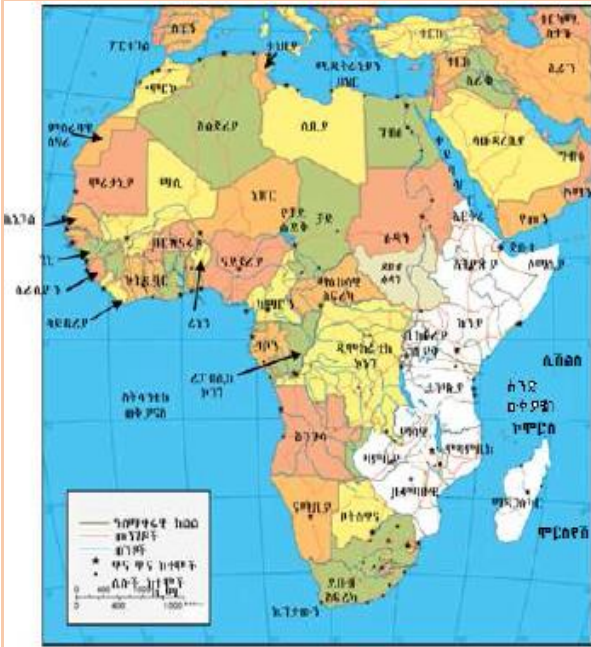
ፖርቱጋል
ስፔን
ቱኒዚያ
ሜዲትራኒያን ባህር
ሞሮኮ
ምዕራባዊ ሰሃራ
አልጄሪያ
ሊቢያ
ግብፅ
ሳውዲአረቢያ
ሞሪታኒያ
ማሊ
ኒጀር
ቻድ
ሱዳን
ሴኔጋል
ጊኒ
ሴራሊዮን
ላይቤሪያ
ኮትዲቯር
ቡርኪናፋሶ
ናይጄሪያ
ቤኒን
ካሜሩን
ኢትዮጵያ
ሶማሊያ
ኬንያ
ጋቦን
ሪፐብሊክ ኮንጎ
ዲሞክራቲክ ሪፐብሊክ ኮንጎ
ታንዛኒያ
አትላንቲክ ውቅያኖስ
አንጎላ
ዛምቢያ
ሞዛምቢክ
ዚምባብዌ
ናሚቢያ
ቦትስዋና
ማዳጋስካር
ደቡብ አፍሪካ
ኬፕታውን
ሕንድ ውቅያኖስ
ሞሪሸስ
ዓለምአቀፍ ድንበር
ወንዞች
ዋና ዋና ከተሞች
0 400 1000